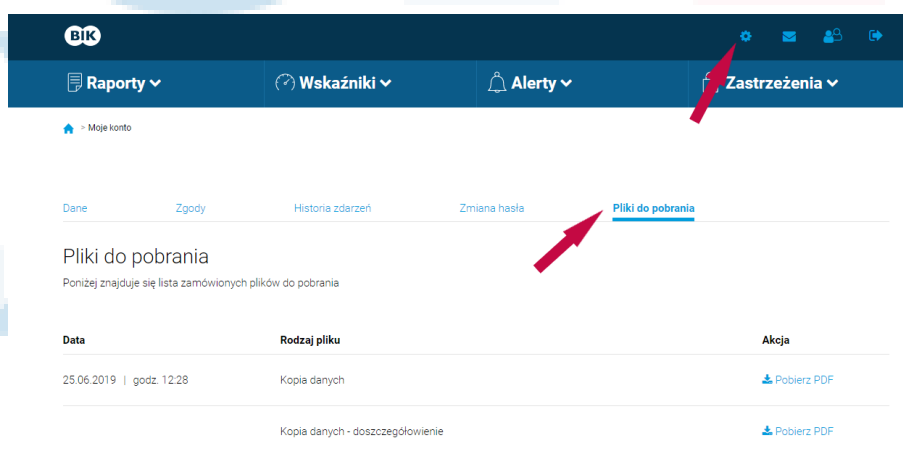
BIK

Raporty Wskaźniki Alerty Zastrzeżenia

> Moje konto

Dane Zgody Historia zdarzeń Zmiana hasła Pliki do pobrania

Pliki do pobrania

Poniżej znajduje się lista zamówionych plików do pobrania

| Data | Rodzaj pliku | Akcja |
|---|---|---|
| 25.06.2019 \| godz. 12:28 | Kopia danych | Pobierz PDF |
| | Kopia danych - doszczegółowienie | Pobierz PDF |